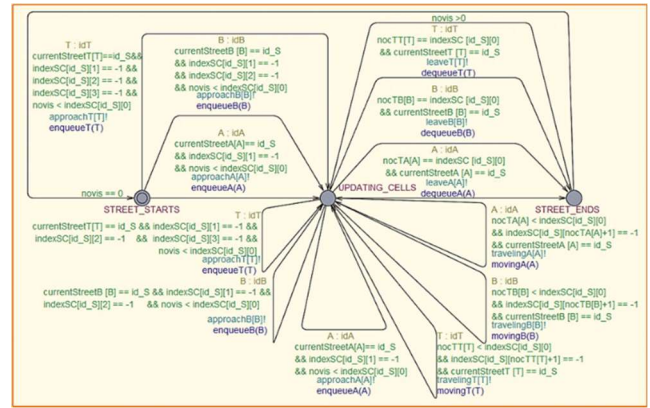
novis >0

T : idT
currentStreetT[T]==id_S&&
indexSC[id_S][1] == -1 &&
indexSC[id_S][2] == -1 &&
indexSC[id_S][3] == -1 &&
novis < indexSC[id_S][0]
approachT[T]!
enqueueT(T)

B : idB
currentStreetB [B] == id_S
&& indexSC[id_S][1] == -1
&& indexSC[id_S][2] == -1
&& novis < indexSC[id_S][0]
approachB[B]!
enqueueB(B)

A : idA
currentStreetA[A]== id_S
&& indexSC[id_S][1] == -1
&& novis < indexSC[id_S][0]
approachA[A]!
enqueueA(A)

T : idT
nocTT[T] == indexSC [id_S][0]
&& currentStreetT [T] == id_S
leaveT[T]!
dequeueT(T)

B : idB
nocTB[B] == indexSC [id_S][0]
&& currentStreetB [B] == id_S
leaveB[B]!
dequeueB(B)

A : idA
nocTA[A] == indexSC [id_S][0]
&& currentStreetA [A] == id_S
leaveA[A]!
dequeueA(A)

novis == 0
STREET_STARTS
UPDATING_CELLS
STREET_ENDS

T : idT
currentStreetT[T] == id_S && indexSC[id_S][1] == -1 &&
indexSC[id_S][2] == -1 && indexSC[id_S][3] == -1 &&
novis < indexSC[id_S][0]
approachT[T]!
enqueueT(T)

B : idB
currentStreetB [B] == id_S && indexSC[id_S][1] == -1 &&
indexSC[id_S][2] == -1 && novis < indexSC[id_S][0]
approachB[B]!
enqueueB(B)

A : idA
currentStreetA[A]== id_S
&& indexSC[id_S][1] == -1
&& novis < indexSC[id_S][0]
approachA[A]!
enqueueA(A)

A : idA
nocTA[A] < indexSC[id_S][0]
&& indexSC[id_S][nocTA[A]+1] == -1
&& currentStreetA [A] == id_S
travelingA[A]!
movingA(A)

B : idB
nocTB[B] < indexSC[id_S][0]
&& indexSC[id_S][nocTB[B]+1] == -1
&& currentStreetB [B] == id_S
travelingB[B]!
movingB(B)

T : idT
nocTT[T] < indexSC[id_S][0]
&& indexSC[id_S][nocTT[T]+1] == -1
&& currentStreetT [T] == id_S
travelingT[T]!
movingT(T)